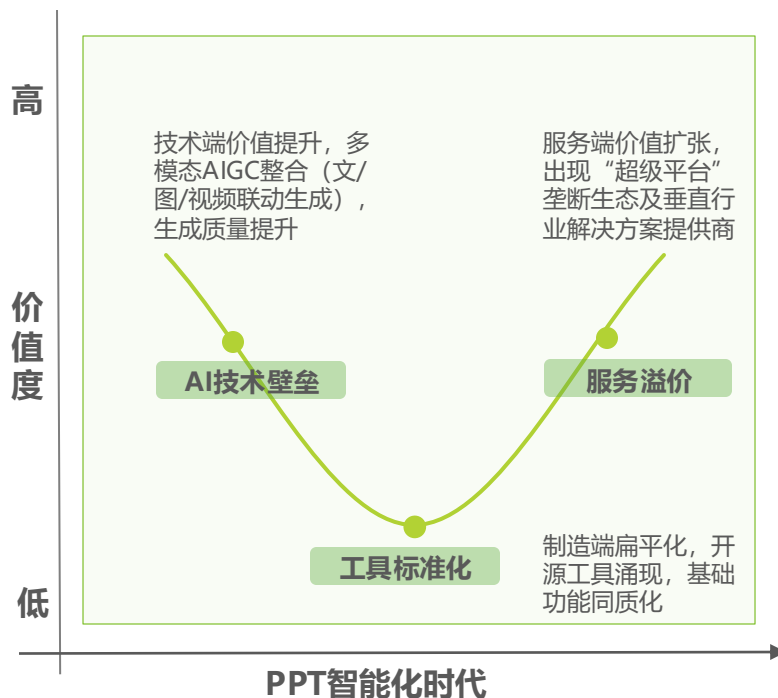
高

价值度

低

技术端价值提升，多模态AIGC整合（文/图/视频联动生成），生成质量提升

服务端价值扩张，出现“超级平台”垄断生态及垂直行业解决方案提供商

AI技术壁垒

服务溢价

工具标准化

制造端扁平化，开源工具涌现，基础功能同质化

PPT智能化时代